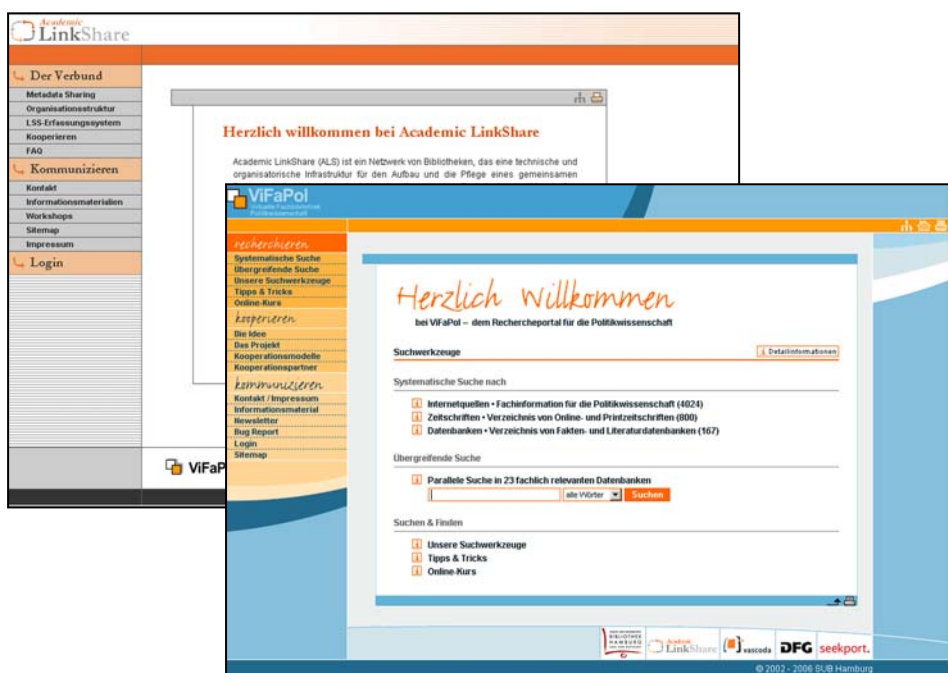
Academic LinkShare

Der Verbund
Metadata Sharing
Organisationsstruktur
LSS-Erfassungssystem
Kooperieren
FAQ
Kommunizieren
Kontakt
Informationsmaterialien
Workshops
Sitemap
Impressum
Login

Herzlich willkommen bei Academic LinkShare

Academic LinkShare (ALS) ist ein Netzwerk von Bibliotheken, das eine technische und organisatorische Infrastruktur für den Aufbau und die Pflege eines gemeinsamen

ViFaP

ViFaPol
Virtuelle Fachbibliothek Politikwissenschaft

recherchieren
Systematische Suche
Übergreifende Suche
Unsere Suchwerkzeuge
Tipps & Tricks
Online-Kurs
kooperieren
Die Idee
Das Projekt
Kooperationsmodelle
Kooperationspartner
kommunizieren
Kontakt / Impressum
Informationsmaterial
Newsletter
Bug Report
Login
Sitemap

Herzlich Willkommen
bei ViFaPol – dem Rechercheportal für die Politikwissenschaft

Suchwerkzeuge
Detailinformationen

Systematische Suche nach
Internetquellen • Fachinformation für die Politikwissenschaft (4024)
Zeitschriften • Verzeichnis von Online- und Printzeitschriften (800)
Datenbanken • Verzeichnis von Fakten- und Literaturdatenbanken (167)

Übergreifende Suche
Parallele Suche in 23 fachlich relevanten Datenbanken
alle Wörter
Suchen

Suchen & Finden
Unsere Suchwerkzeuge
Tipps & Tricks
Online-Kurs

Academic LinkShare vascoda DFG seekport.

© 2002 - 2006 SUB Hamburg